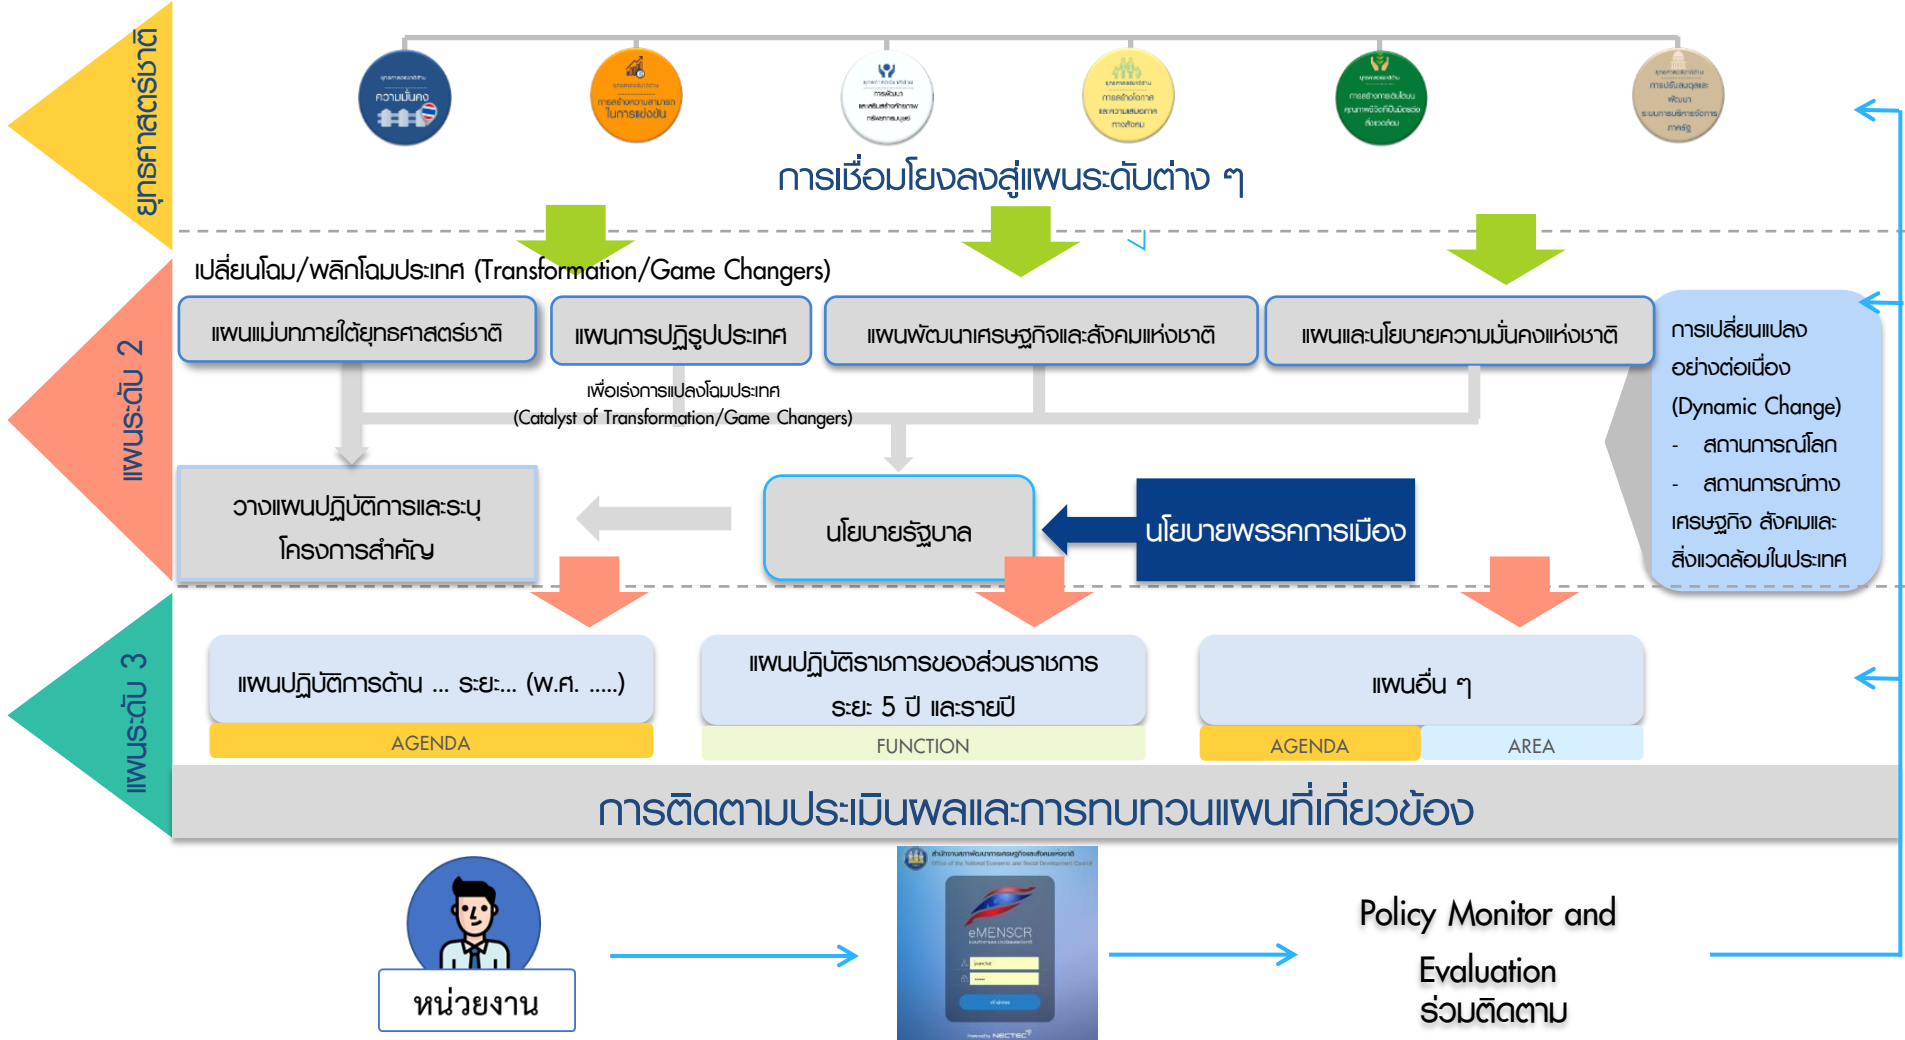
ยุทธศาสตร์ชาติ

ความมั่นคง

การสร้างความสามารถในการแข่งขัน

การพัฒนาและเสริมสร้างศักยภาพทรัพยากรมนุษย์

การสร้างโอกาสและความเสมอภาคทางสังคม

การสร้างการเติบโตบนคุณภาพชีวิตที่เป็นมิตรต่อสิ่งแวดล้อม

การปรับสมดุลและพัฒนาระบบการบริหารจัดการภาครัฐ

การเชื่อมโยงลงสู่แผนระดับต่าง ๆ

แผนระดับ 2

เปลี่ยนโฉม/พลิกโฉมประเทศ (Transformation/Game Changers)

แผนแม่บทภายใต้ยุทธศาสตร์ชาติ

แผนการปฏิรูปประเทศ

แผนพัฒนาเศรษฐกิจและสังคมแห่งชาติ

แผนและนโยบายความมั่นคงแห่งชาติ

เพื่อเร่งการแปลงโฉมประเทศ (Catalyst of Transformation/Game Changers)

การเปลี่ยนแปลงอย่างต่อเนื่อง (Dynamic Change)
- สถานการณ์โลก
- สถานการณ์ทางเศรษฐกิจ สังคมและสิ่งแวดล้อมในประเทศ

วางแผนปฏิบัติการและระบุโครงการสำคัญ

นโยบายรัฐบาล

นโยบายพรรคการเมือง

แผนระดับ 3

แผนปฏิบัติการด้าน ... ระยะ... (พ.ศ. .....)

AGENDA

แผนปฏิบัติราชการของส่วนราชการ ระยะ 5 ปี และรายปี

FUNCTION

แผนอื่น ๆ

AGENDA

AREA

การติดตามประเมินผลและการทบทวนแผนที่เกี่ยวข้อง

หน่วยงาน

eMENSCR

Policy Monitor and Evaluation ร่วมติดตาม